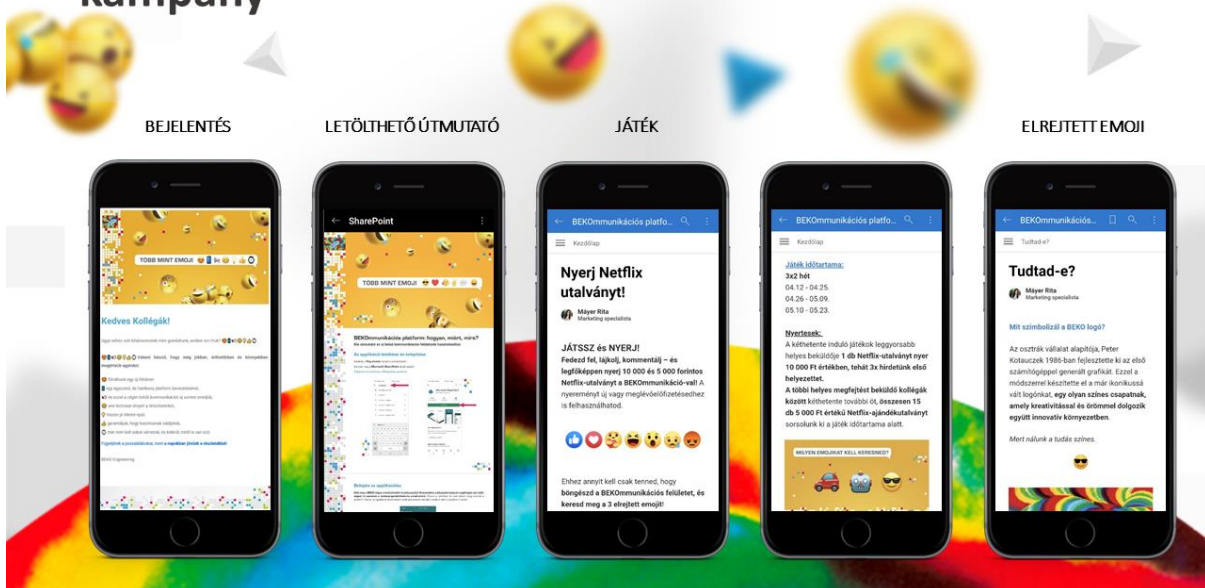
kampány

BEJELENTÉS

LETÖLTHETŐ ÚTMUTATÓ

JÁTÉK

ELREJTETT EMOJI

TÖBB MINT EMOJI

Kedves Kollégák!

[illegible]

BEKO Engineering

SharePoint

TÖBB MINT EMOJI

BEKOmmunikációs platform: hogyan, miért, mire?

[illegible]

BEKOmmunikációs platfo...

Kezdőlap

Nyerj Netflix utalványt!

Máyer Rita
Marketing specialista

JÁTSSZ és NYERJ!
Fedezd fel, lájkolj, kommentálj – és legfőképpen nyerj 10 000 és 5 000 forintos Netflix-utalványt a BEKOmmunikáció-val! A nyereményt új vagy meglévő előfizetésedhez is felhasználhatod.

Ehhez annyit kell csak tenned, hogy böngészd a BEKOmmunikációs felületet, és keresd meg a 3 elrejtett emojit!

BEKOmmunikációs platfo...

Kezdőlap

Játék időtartama:
3x2 hét
04.12 - 04.25.
04.26 - 05.09.
05.10 - 05.23.

Nyertesek:
A kéthetente induló játékok leggyorsabb helyes beküldője 1 db Netflix-utalványt nyer 10 000 Ft értékben, tehát 3x hirdetünk első helyezettet.
A többi helyes megfejtést beküldő kollégák között kéthetente további öt, összesen 15 db 5 000 Ft értékű Netflix-ajándékutalványt sorsolunk ki a játék időtartama alatt.

MILYEN EMOJIKAT KELL KERESNED?

BEKOmmunikációs...

Tudtad-e?

Tudtad-e?

Máyer Rita
Marketing specialista

Mit szimbolizál a BEKO logó?

Az osztrák vállalat alapítója, Peter Kotauczek 1986-ban fejlesztette ki az első számítógéppel generált grafikát. Ezzel a módszerrel készítette el a már ikonikussá vált logónkat, egy olyan színes csapatnak, amely kreativitással és örömmel dolgozik együtt innovatív környezetben.

Mert nálunk a tudás színes.